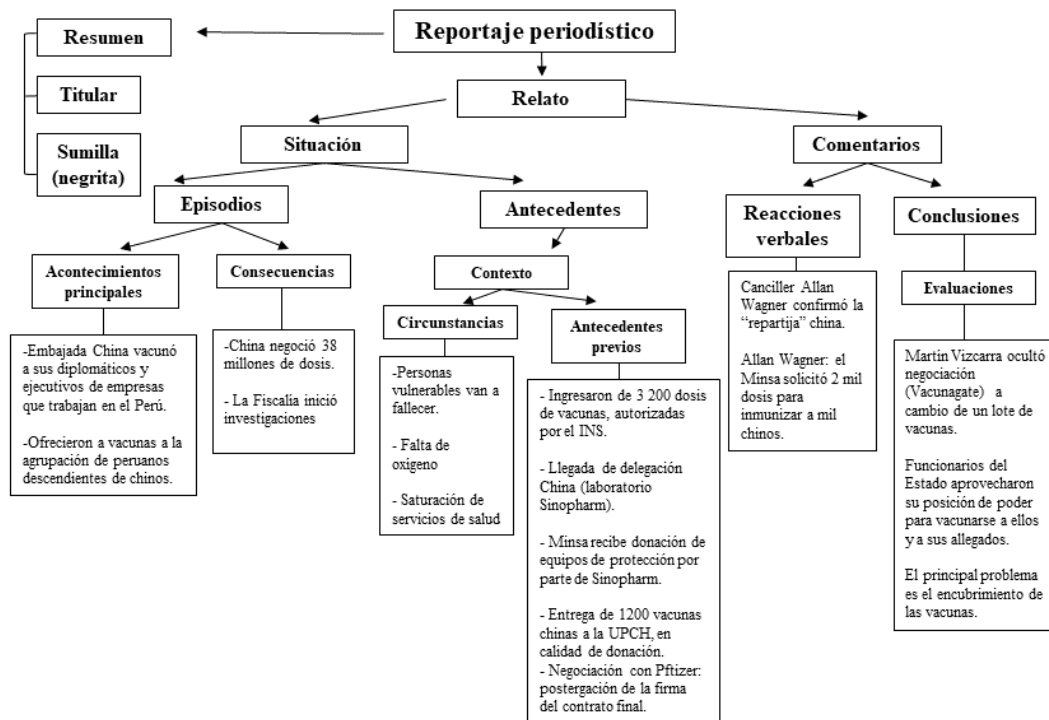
Reportaje periodístico

Resumen

Titular

Sumilla (negrita)

Relato

Situación

Comentarios

Episodios

Antecedentes

Reacciones verbales

Conclusiones

Acontecimientos principales

Consecuencias

Contexto

Circunstancias

Antecedentes previos

Evaluaciones

-Embajada China vacunó a sus diplomáticos y ejecutivos de empresas que trabajan en el Perú.

-Ofrecieron a vacunas a la agrupación de peruanos descendientes de chinos.

-China negoció 38 millones de dosis.

- La Fiscalía inició investigaciones

-Personas vulnerables van a fallecer.

- Falta de oxigeno

- Saturación de servicios de salud

- Ingresaron de 3 200 dosis de vacunas, autorizadas por el INS.

- Llegada de delegación China (laboratorio Sinopharm).

- Minsa recibe donación de equipos de protección por parte de Sinopharm.

- Entrega de 1200 vacunas chinas a la UPCH, en calidad de donación.
- Negociación con Pftizer: postergación de la firma del contrato final.

Canciller Allan Wagner confirmó la "repartija" china.

Allan Wagner: el Minsa solicitó 2 mil dosis para inmunizar a mil chinos.

Martín Vizcarra ocultó negociación (Vacunagate) a cambio de un lote de vacunas.

Funcionarios del Estado aprovecharon su posición de poder para vacunarse a ellos y a sus allegados.

El principal problema es el encubrimiento de las vacunas.